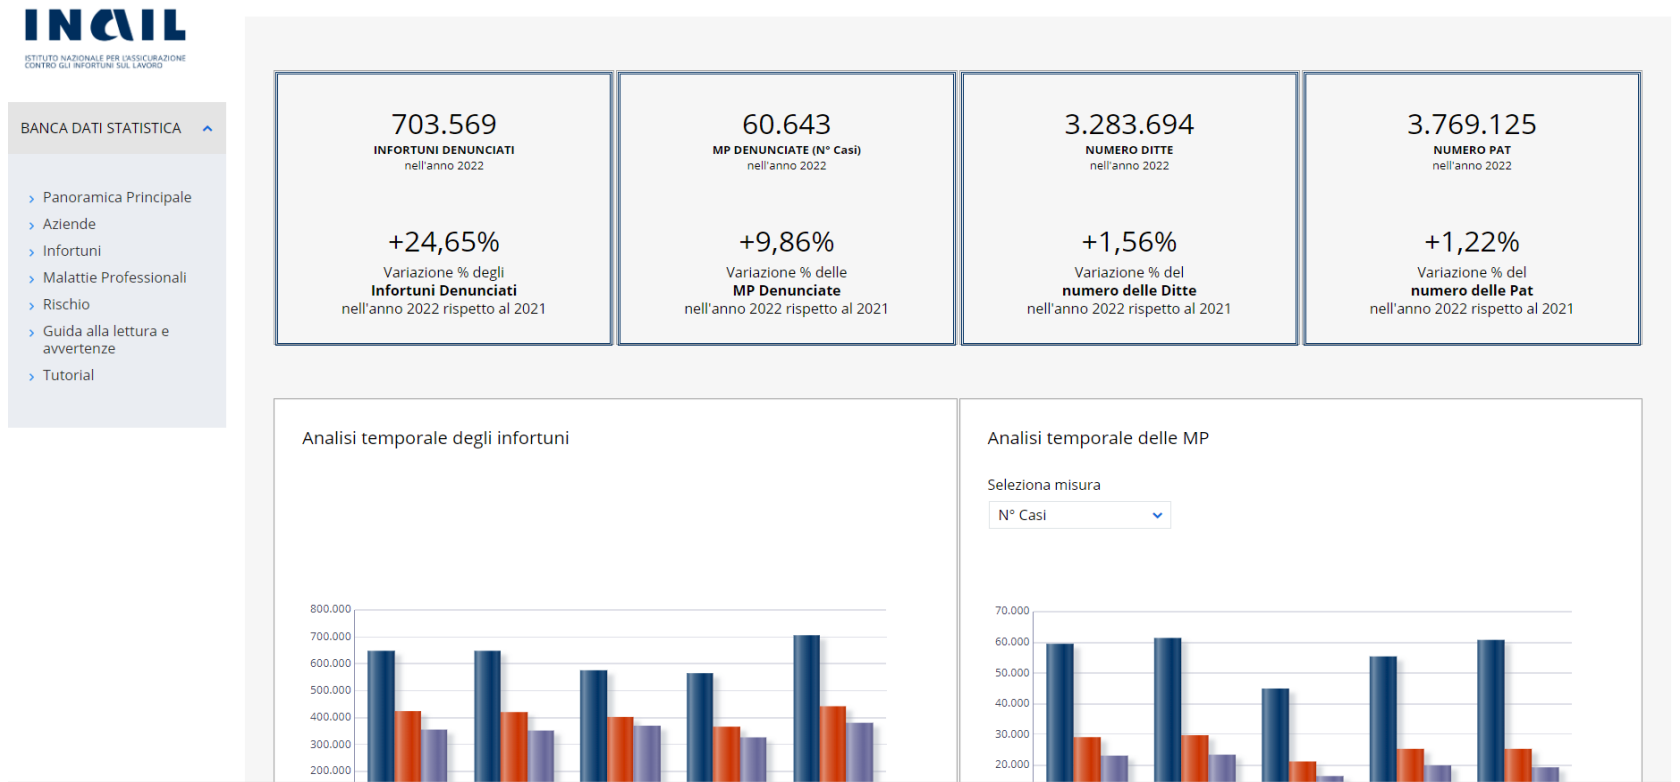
INAIL
ISTITUTO NAZIONALE PER L'ASSICURAZIONE CONTRO GLI INFORTUNI SUL LAVORO

BANCA DATI STATISTICA

Panoramica Principale
Aziende
Infortuni
Malattie Professionali
Rischio
Guida alla lettura e avvertenze
Tutorial

703.569
INFORTUNI DENUNCIATI
nell'anno 2022

+24,65%
Variazione % degli
Infortuni Denunciati
nell'anno 2022 rispetto al 2021

60.643
MP DENUNCIATE (N° Casi)
nell'anno 2022

+9,86%
Variazione % delle
MP Denunciate
nell'anno 2022 rispetto al 2021

3.283.694
NUMERO DITTE
nell'anno 2022

+1,56%
Variazione % del
numero delle Ditte
nell'anno 2022 rispetto al 2021

3.769.125
NUMERO PAT
nell'anno 2022

+1,22%
Variazione % del
numero delle Pat
nell'anno 2022 rispetto al 2021

Analisi temporale degli infortuni

800.000
700.000
600.000
500.000
400.000
300.000
200.000

Analisi temporale delle MP

Seleziona misura
N° Casi

70.000
60.000
50.000
40.000
30.000
20.000